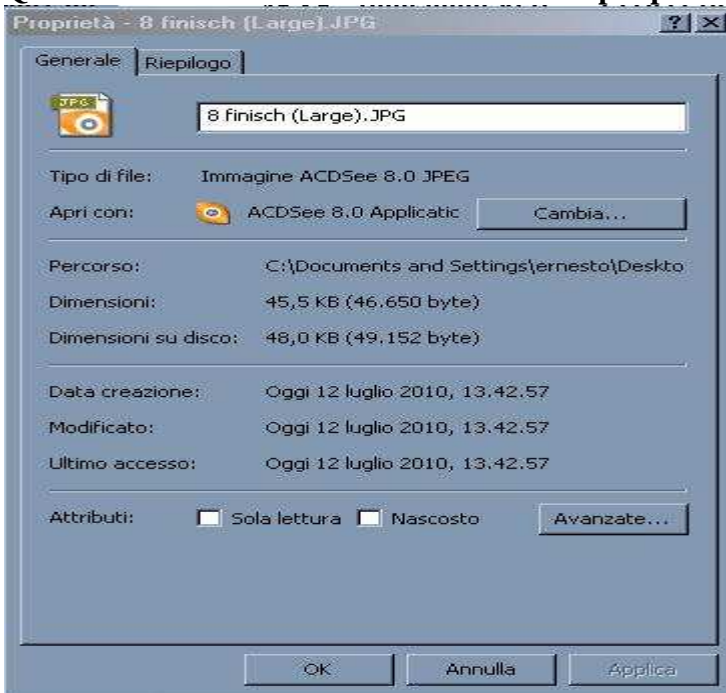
Proprietà - 8 finisch (Large).JPG

? X

Generale | Riepilogo

JPG

8 finisch (Large).JPG

Tipo di file: Immagine ACDSee 8.0 JPEG

Apri con: ACDSee 8.0 Applicatic Cambia...

Percorso: C:\Documents and Settings\ernesto\Deskto

Dimensioni: 45,5 KB (46.650 byte)

Dimensioni su disco: 48,0 KB (49.152 byte)

Data creazione: Oggi 12 luglio 2010, 13.42.57

Modificato: Oggi 12 luglio 2010, 13.42.57

Ultimo accesso: Oggi 12 luglio 2010, 13.42.57

Attributi: Sola lettura Nascosto Avanzate...

OK Annulla Applica